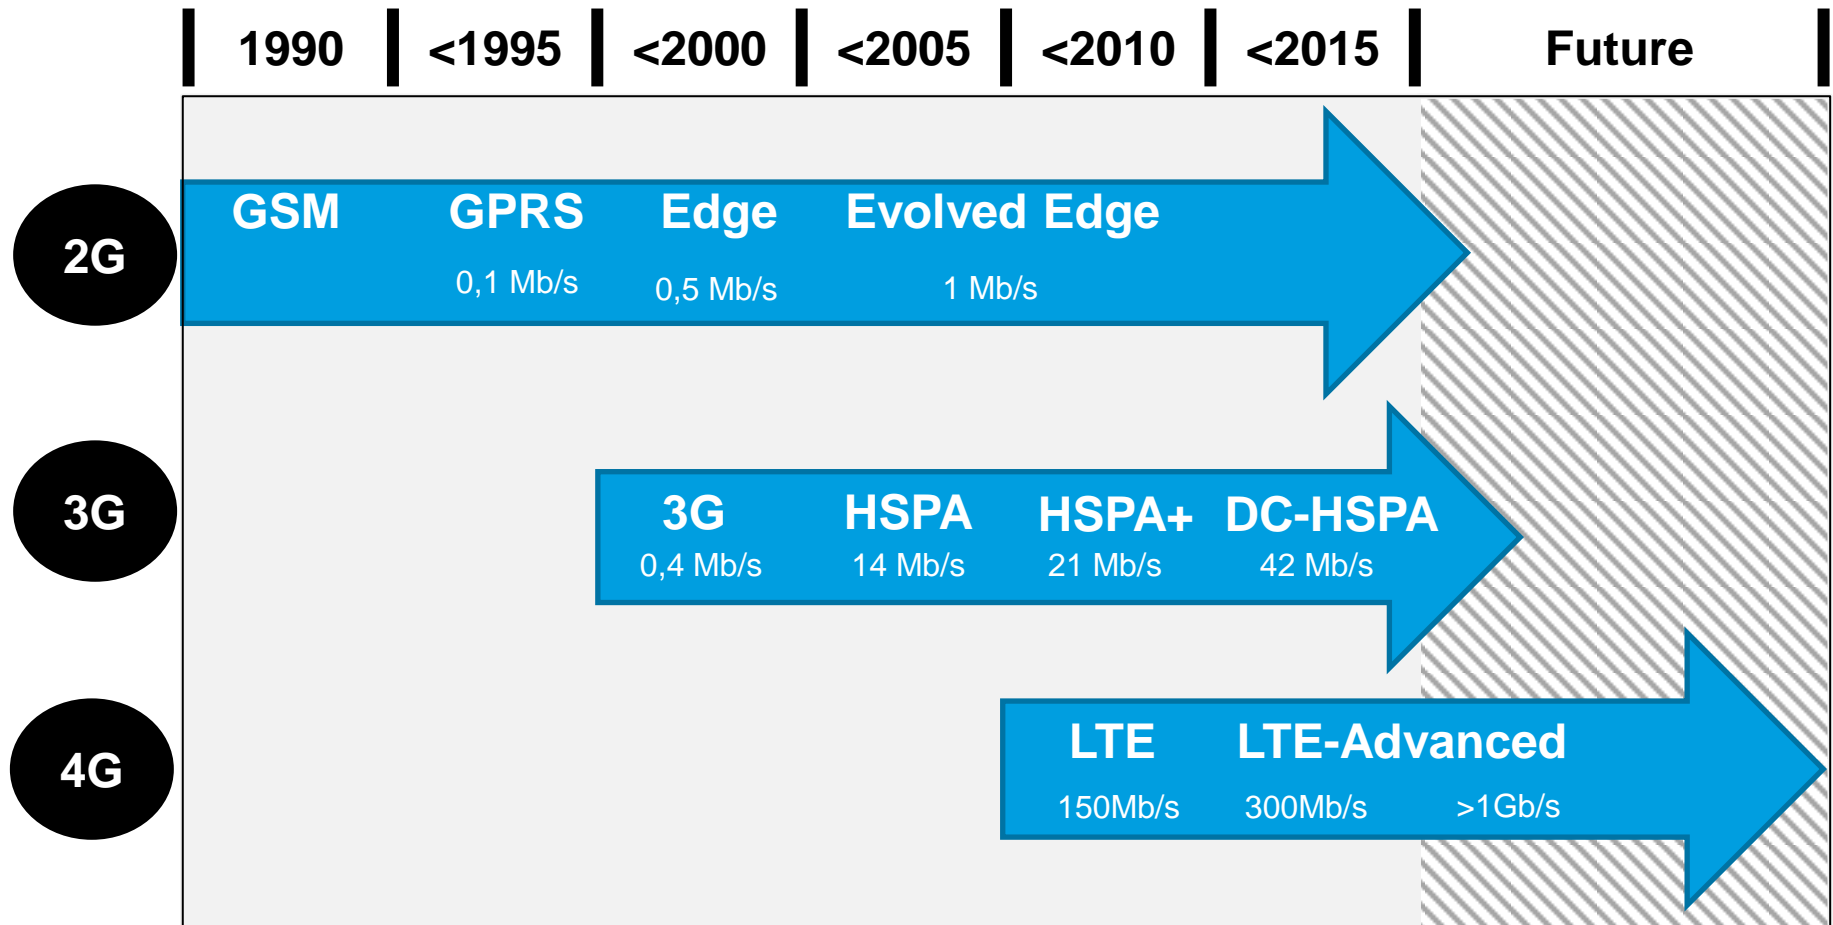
| 1990 | <1995 | <2000 | <2005 | <2010 | <2015 | Future |
|---|---|---|---|---|---|---|

2G

GSM GPRS Edge Evolved Edge

0,1 Mb/s 0,5 Mb/s 1 Mb/s

3G

3G HSPA HSPA+ DC-HSPA

0,4 Mb/s 14 Mb/s 21 Mb/s 42 Mb/s

4G

LTE LTE-Advanced

150Mb/s 300Mb/s >1Gb/s